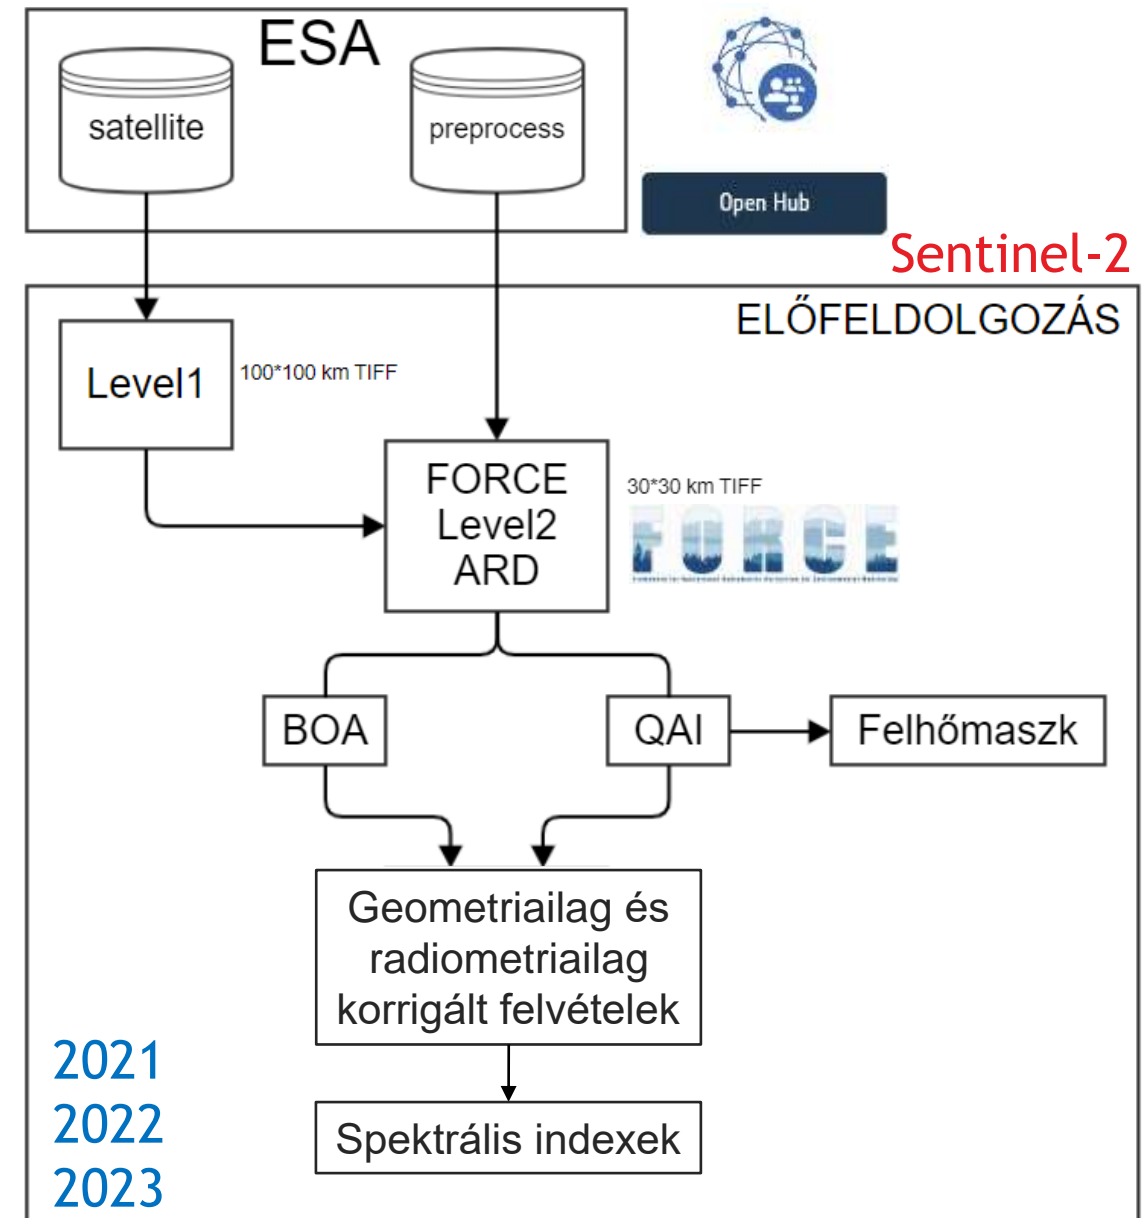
ESA

satellite

preprocess

Open Hub

Sentinel-2

ELŐFELDOLGOZÁS

Level1

100*100 km TIFF

FORCE Level2 ARD

30*30 km TIFF

FORCE

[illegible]

BOA

QAI

Felhőmaszk

Geometriailag és radiometriailag korrigált felvételek

Spektrális indexek

2021
2022
2023